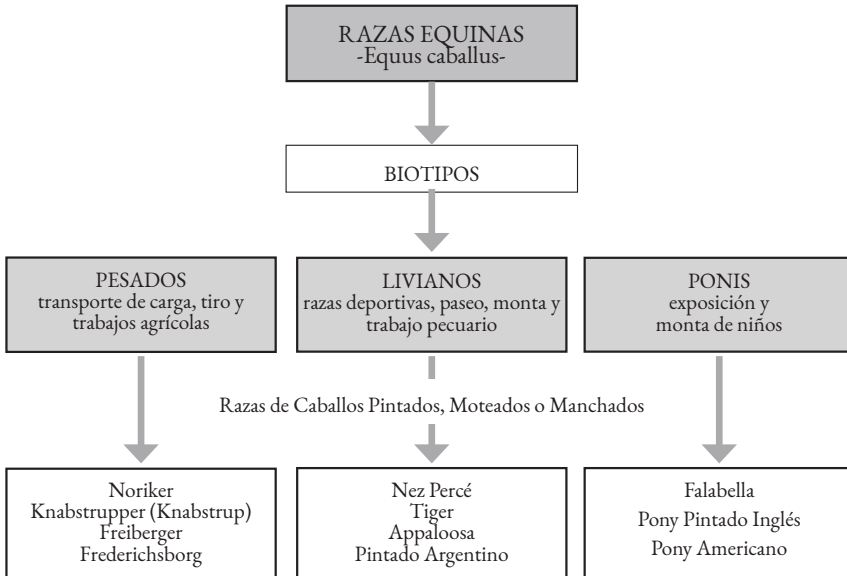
RAZAS EQUINAS
-Equus caballus-

BIOTIPOS

PESADOS
transporte de carga, tiro y trabajos agrícolas

LIVIANOS
razas deportivas, paseo, monta y trabajo pecuario

PONIS
exposición y monta de niños

Razas de Caballos Pintados, Moteados o Manchados

Noriker
Knabstrupper (Knabstrup)
Freiberger
Frederichsborg

Nez Percé
Tiger
Appaloosa
Pintado Argentino

Falabella
Pony Pintado Inglés
Pony Americano